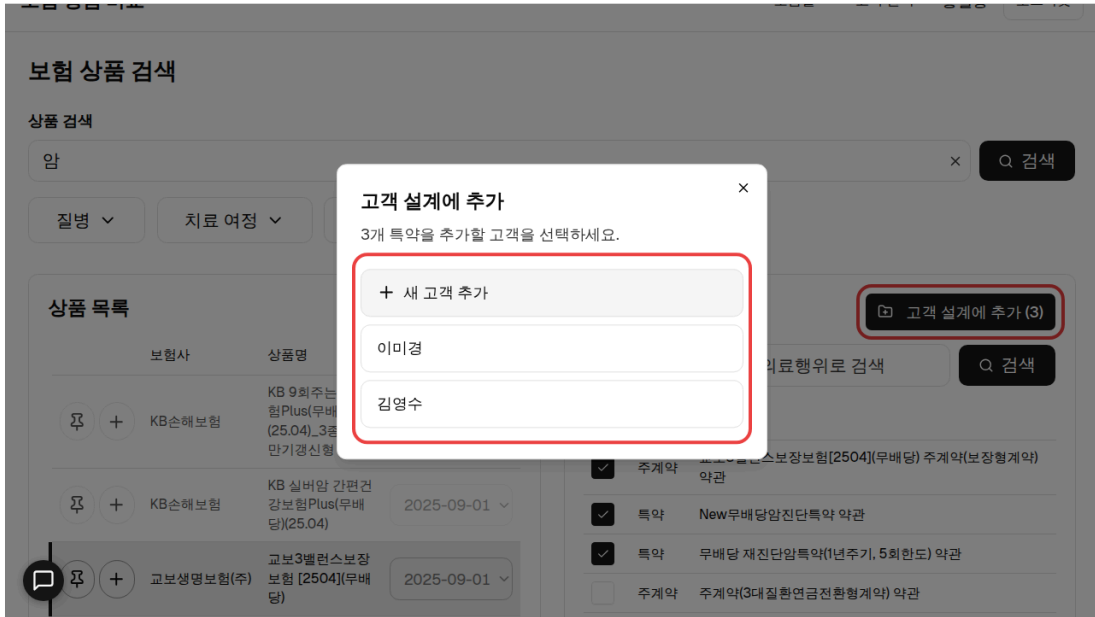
보험 상품 검색

상품 검색

암

검색

질병

치료 여정

상품 목록

보험사

상품명

KB손해보험

KB 9회주는 험Plus(무배 (25.04)_3종 만기갱신형

KB손해보험

KB 실버암 간편건강보험Plus(무배당)(25.04)

2025-09-01

교보생명보험(주)

교보3벨런스보장보험 [2504](무배당)

2025-09-01

고객 설계에 추가 (3)

의료행위로 검색

검색

주계약

교보3벨런스보장보험[2504](무배당) 주계약(보장형계약) 약관

특약

New무배당암진단특약 약관

특약

무배당 재진단암특약(1년주기, 5회한도) 약관

주계약

주계약(3대질환연금전환형계약) 약관

고객 설계에 추가

×

3개 특약을 추가할 고객을 선택하세요.

+ 새 고객 추가

이미경

김영수